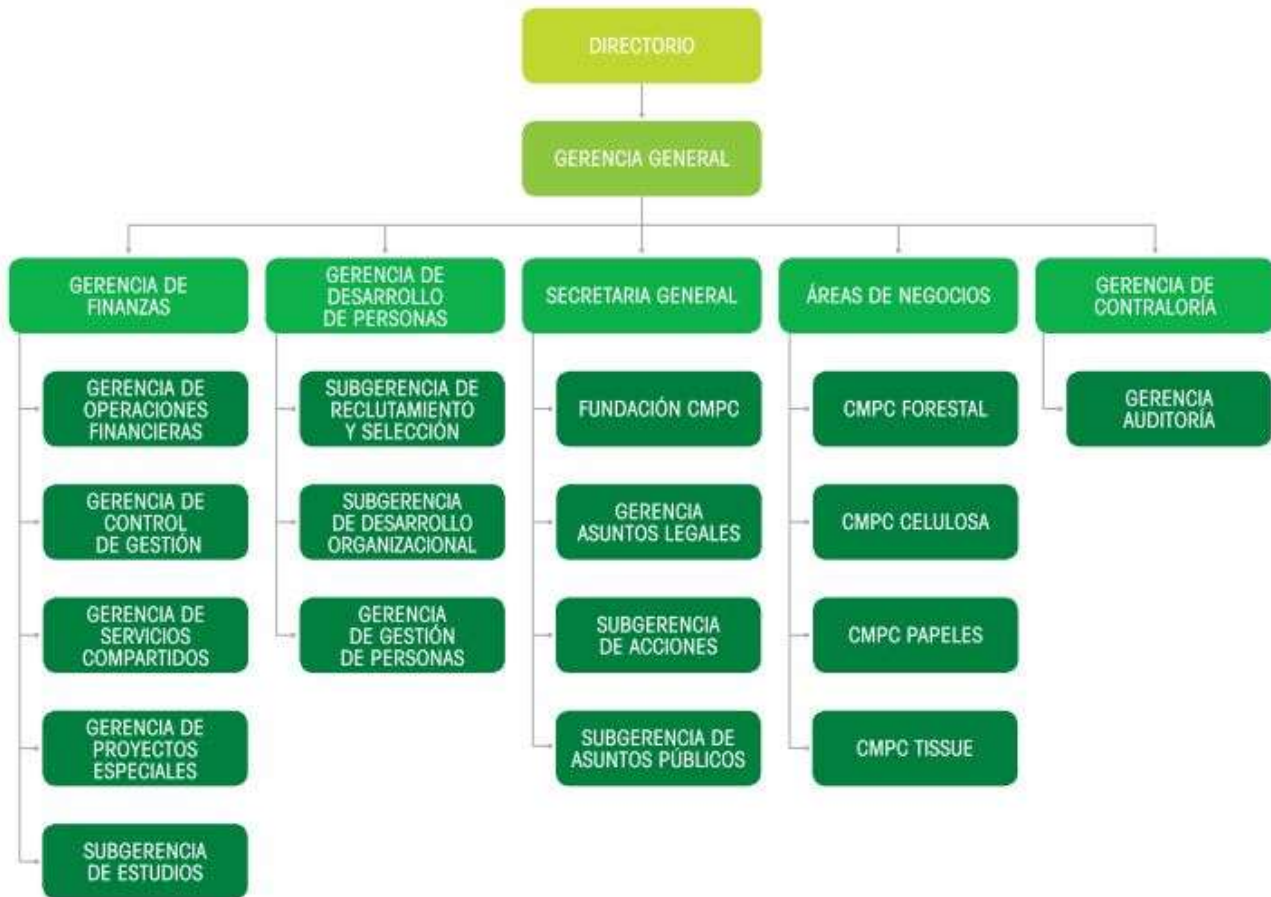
DIRECTORIO

GERENCIA GENERAL

GERENCIA DE FINANZAS

GERENCIA DE OPERACIONES FINANCIERAS

GERENCIA DE CONTROL DE GESTIÓN

GERENCIA DE SERVICIOS COMPARTIDOS

GERENCIA DE PROYECTOS ESPECIALES

SUBGERENCIA DE ESTUDIOS

GERENCIA DE DESARROLLO DE PERSONAS

SUBGERENCIA DE RECLUTAMIENTO Y SELECCIÓN

SUBGERENCIA DE DESARROLLO ORGANIZACIONAL

GERENCIA DE GESTIÓN DE PERSONAS

SECRETARIA GENERAL

FUNDACIÓN CMPC

GERENCIA ASUNTOS LEGALES

SUBGERENCIA DE ACCIONES

SUBGERENCIA DE ASUNTOS PÚBLICOS

ÁREAS DE NEGOCIOS

CMPC FORESTAL

CMPC CELULOSA

CMPC PAPELES

CMPC TISSUE

GERENCIA DE CONTRALORÍA

GERENCIA AUDITORÍA